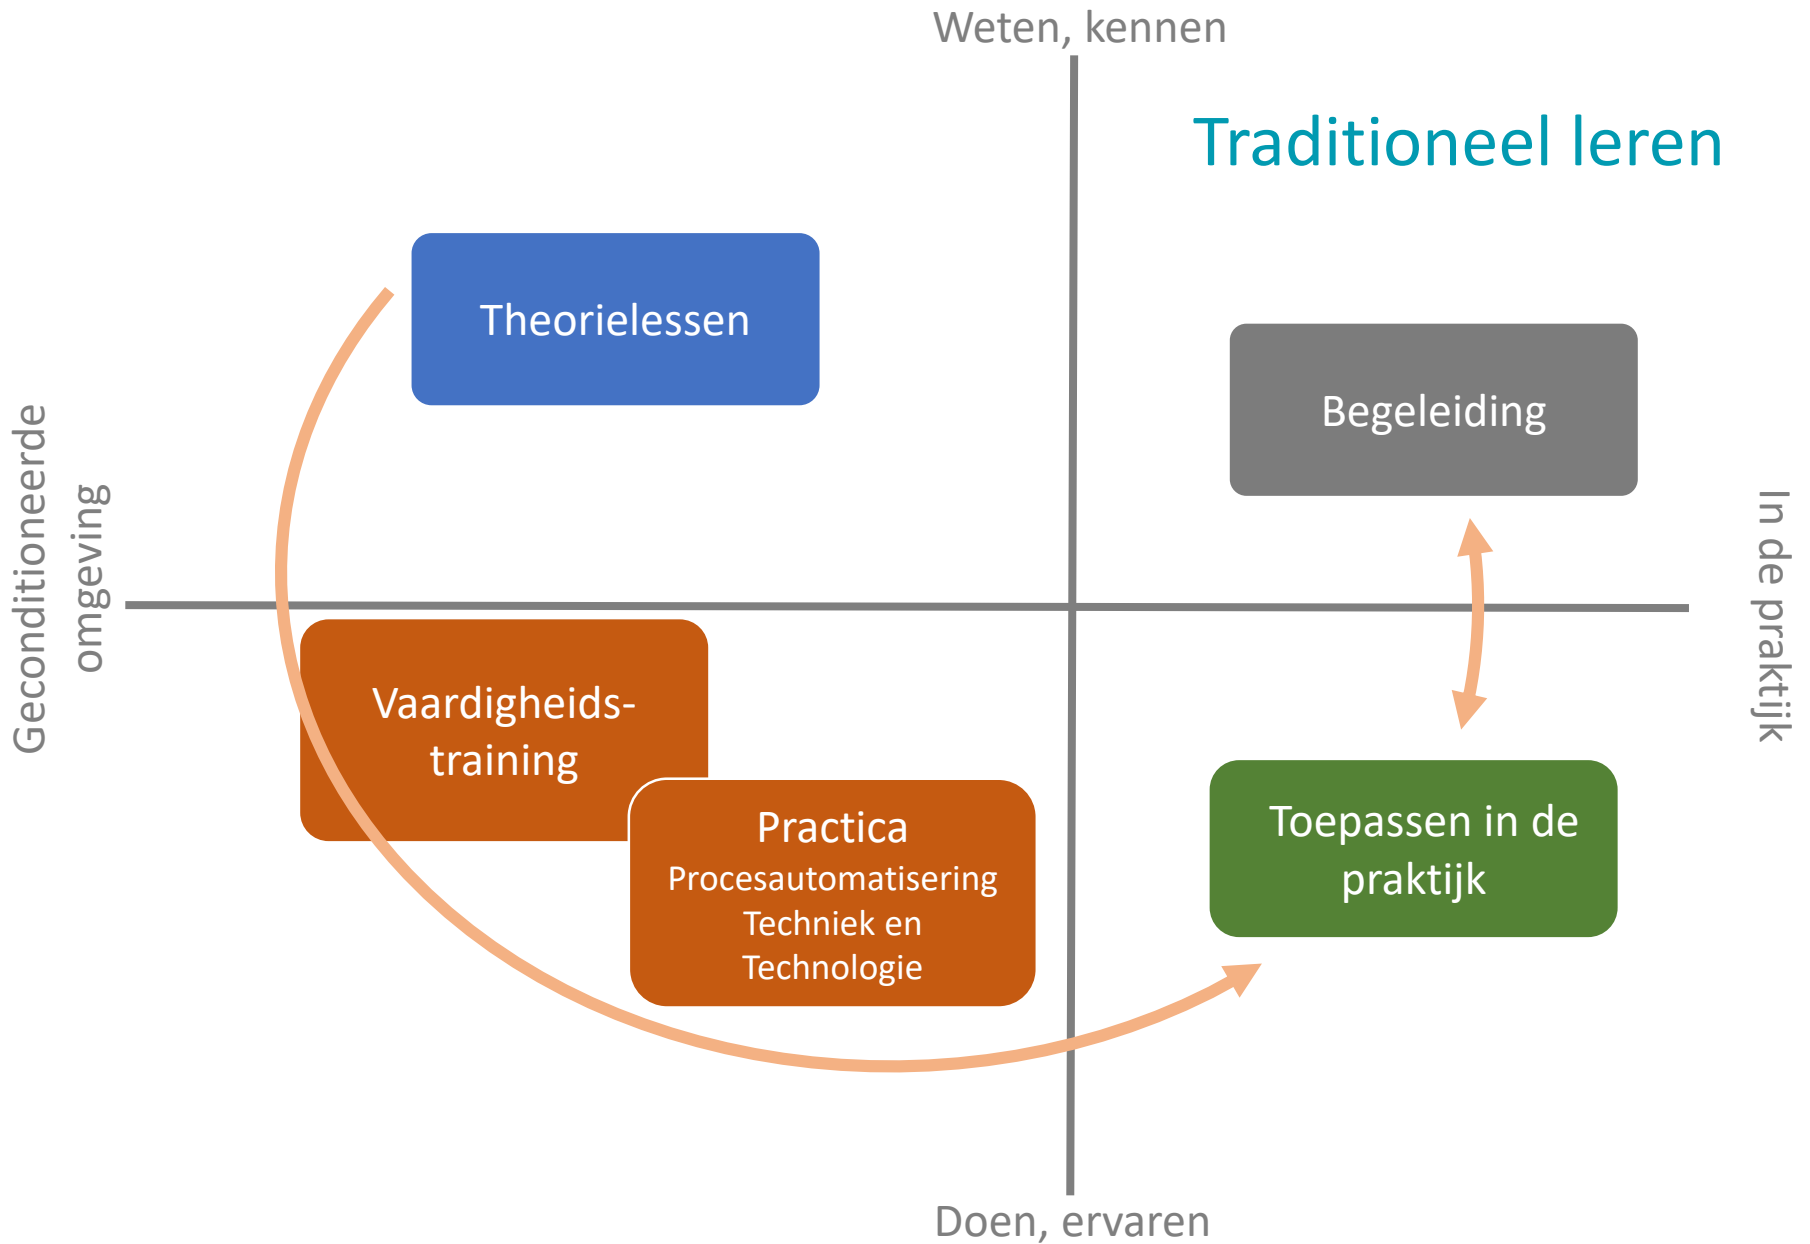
Weten, kennen

Traditioneel leren

Theorielessen

Begeleiding

Geconditioneerde omgeving

In de praktijk

Vaardigheids-training

Practica
Procesautomatisering
Techniek en Technologie

Toepassen in de praktijk

Doen, ervaren